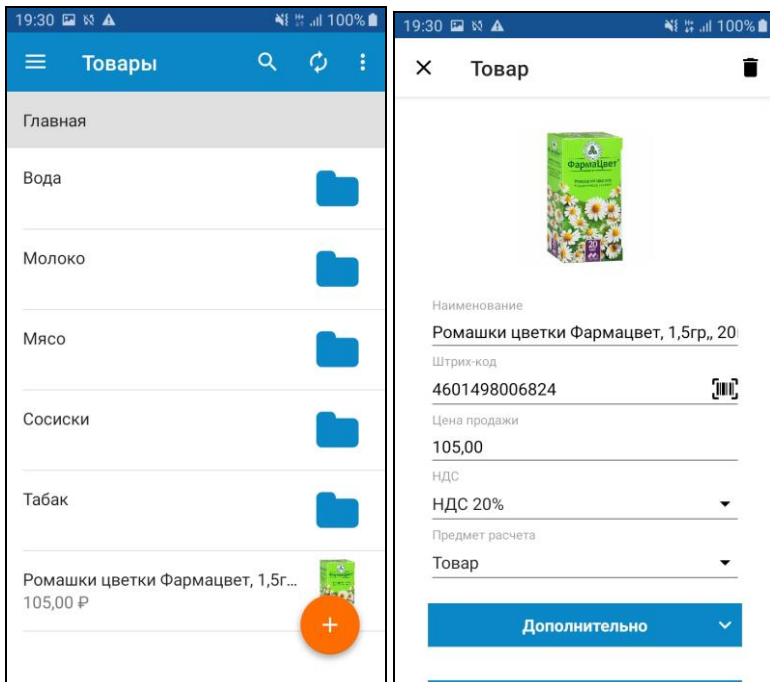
19:30 100%

Товары

Главная

Вода

Молоко

Мясо

Сосиски

Табак

Ромашки цветки Фармацвет, 1,5г...
105,00 ₽

+

19:30 100%

Товар

ФармаЦвет

Наименование
Ромашки цветки Фармацвет, 1,5гр,, 20

Штрих-код
4601498006824

Цена продажи
105,00

НДС
НДС 20%

Предмет расчета
Товар

Дополнительно